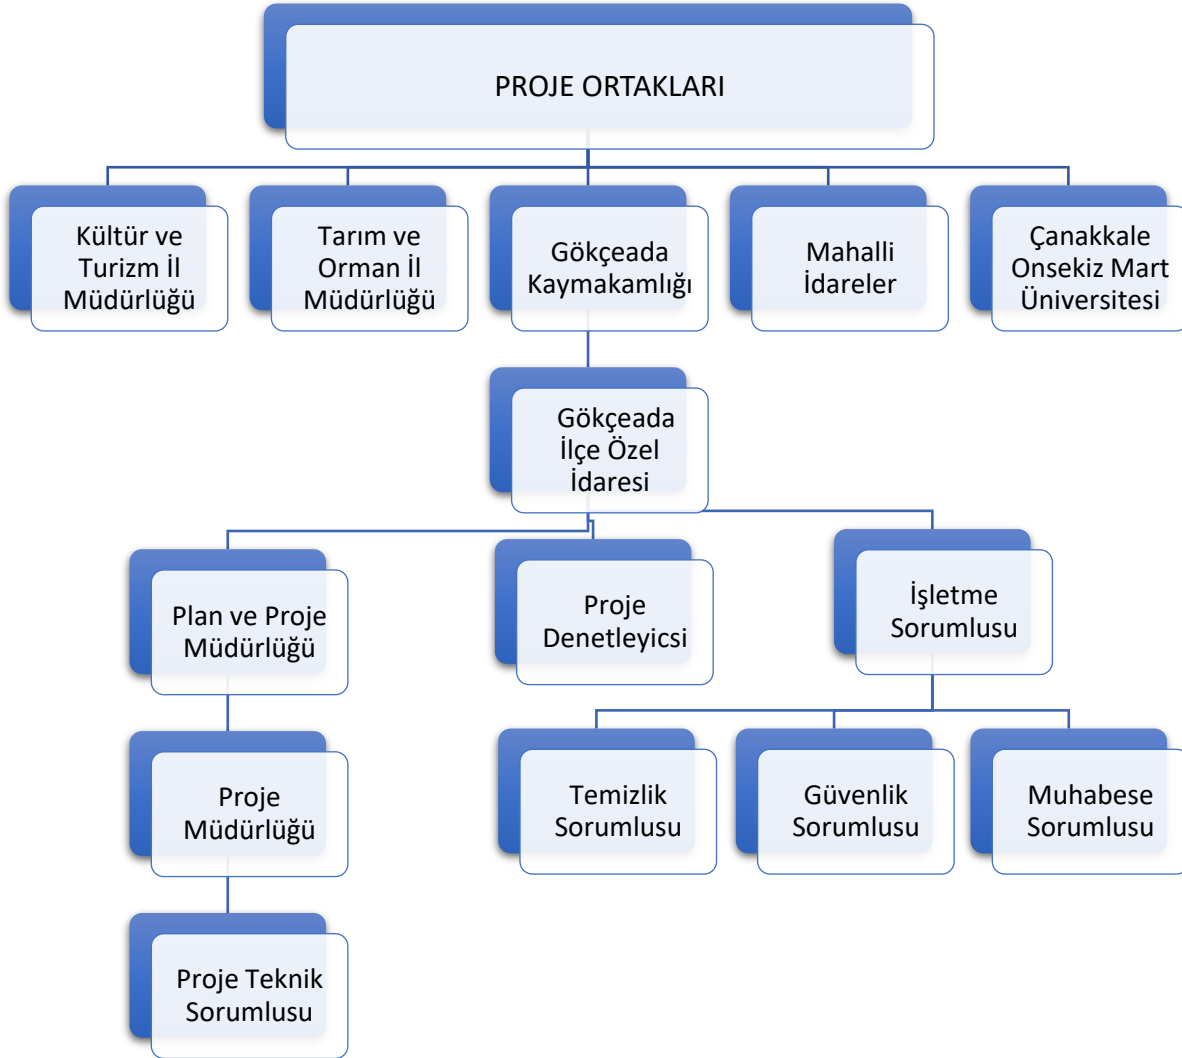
PROJE ORTAKLARI

Kültür ve Turizm İl Müdürlüğü

Tarım ve Orman İl Müdürlüğü

Gökçeada Kaymakamlığı

Mahalli İdareler

Çanakkale Onsekiz Mart Üniversitesi

Gökçeada İlçe Özel İdaresi

Plan ve Proje Müdürlüğü

Proje Denetleyicsi

İşletme Sorumlusu

Proje Müdürlüğü

Temizlik Sorumlusu

Güvenlik Sorumlusu

Muhabese Sorumlusu

Proje Teknik Sorumlusu